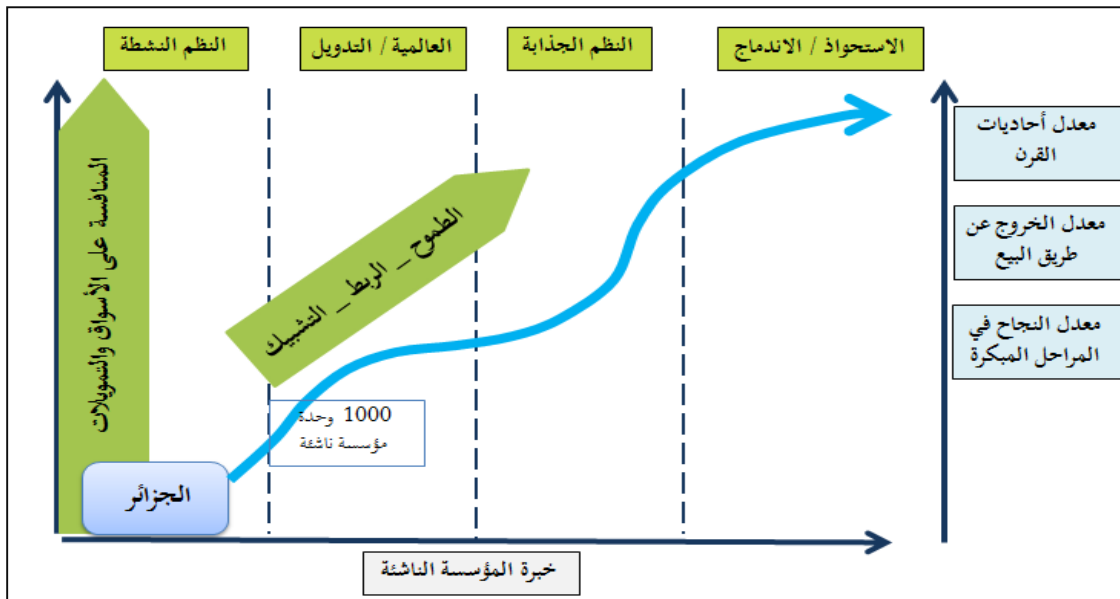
النظم النشطة

العالمية / التدويل

النظم الجذابة

الاستحواذ / الاندماج

المنافسة على الأسواق والتمويلات

الطموح _ الربط _ التشبيك

1000 وحدة مؤسسة ناشئة

الجزائر

معدل أحاديات القرن

معدل الخروج عن طريق البيع

معدل النجاح في المراحل المبكرة

خبرة المؤسسة الناشئة